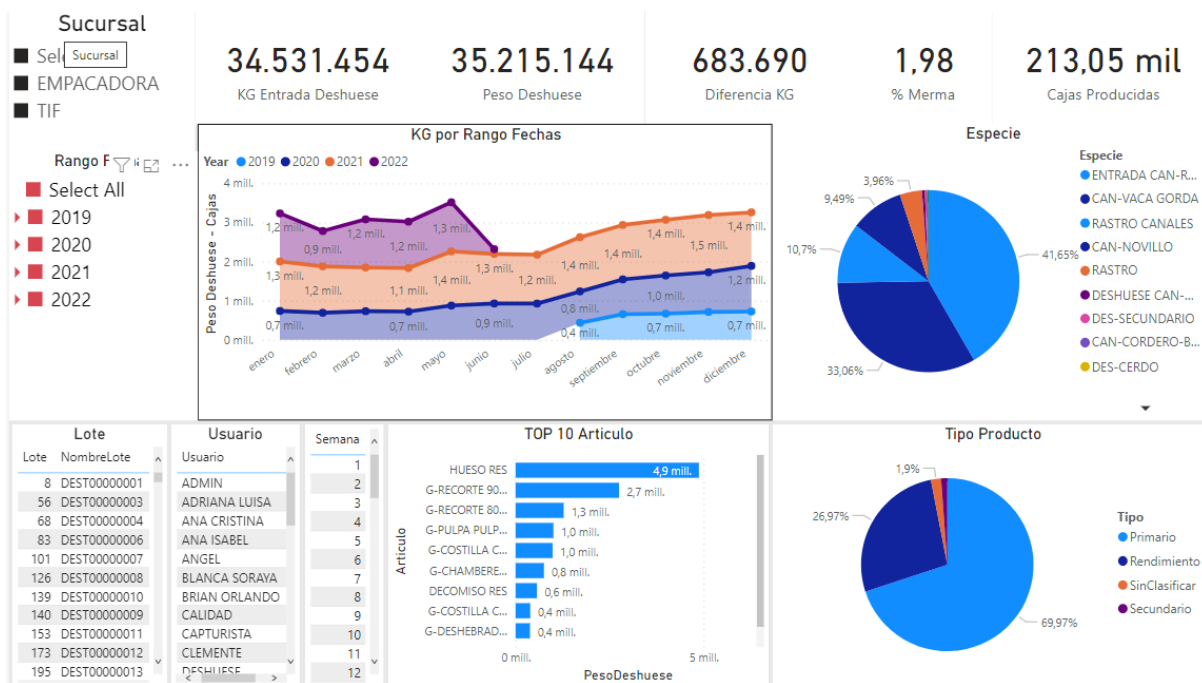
Sucursal
Sel Sucursal
EMPACADORA
TIF

34.531.454
KG Entrada Deshuese

35.215.144
Peso Deshuese

683.690
Diferencia KG

1,98
% Merma

213,05 mil
Cajas Producidas

Rango F
Select All
2019
2020
2021
2022

KG por Rango Fechas
Year 2019 2020 2021 2022
4 mill.
3 mill.
2 mill.
1 mill.
0 mill.
Peso Deshuese - Cajas
1,2 mill. 0,9 mill. 1,2 mill. 1,2 mill. 1,3 mill.
1,3 mill. 1,2 mill. 1,1 mill. 1,4 mill. 1,3 mill. 1,2 mill. 1,4 mill. 1,4 mill. 1,4 mill. 1,5 mill. 1,4 mill.
0,7 mill. 0,7 mill. 0,9 mill. 0,8 mill. 1,0 mill. 1,2 mill.
0,4 mill. 0,7 mill. 0,7 mill.
enero febrero marzo abril mayo junio julio agosto septiembre octubre noviembre diciembre

Especie
3,96%
9,49%
10,7%
41,65%
33,06%
Especie
ENTRADA CAN-R...
CAN-VACA GORDA
RASTRO CANALES
CAN-NOVILLO
RASTRO
DESHUESE CAN-...
DES-SECUNDARIO
CAN-CORDERO-B...
DES-CERDO

Lote
| Lote | NombreLote |
|---|---|
| 8 | DEST00000001 |
| 56 | DEST00000003 |
| 68 | DEST00000004 |
| 83 | DEST00000006 |
| 101 | DEST00000007 |
| 126 | DEST00000008 |
| 139 | DEST00000010 |
| 140 | DEST00000009 |
| 153 | DEST00000011 |
| 173 | DEST00000012 |
| 195 | DEST00000013 |

Usuario
| Usuario |
|---|
| ADMIN |
| ADRIANA LUISA |
| ANA CRISTINA |
| ANA ISABEL |
| ANGEL |
| BLANCA SORAYA |
| BRIAN ORLANDO |
| CALIDAD |
| CAPTURISTA |
| CLEMENTE |
| DESHUESE |

| Semana |
|---|
| 1 |
| 2 |
| 3 |
| 4 |
| 5 |
| 6 |
| 7 |
| 8 |
| 9 |
| 10 |
| 11 |
| 12 |

TOP 10 Articulo
Articulo
HUESO RES 4,9 mill.
G-RECORTE 90... 2,7 mill.
G-RECORTE 80... 1,3 mill.
G-PULPA PULP... 1,0 mill.
G-COSTILLA C... 1,0 mill.
G-CHAMBERE... 0,8 mill.
DECOMISO RES 0,6 mill.
G-COSTILLA C... 0,4 mill.
G-DESHEBRAD... 0,4 mill.
0 mill. 5 mill.
PesoDeshuese

Tipo Producto
1,9%
26,97%
69,97%
Tipo
Primario
Rendimiento
SinClasificar
Secundario